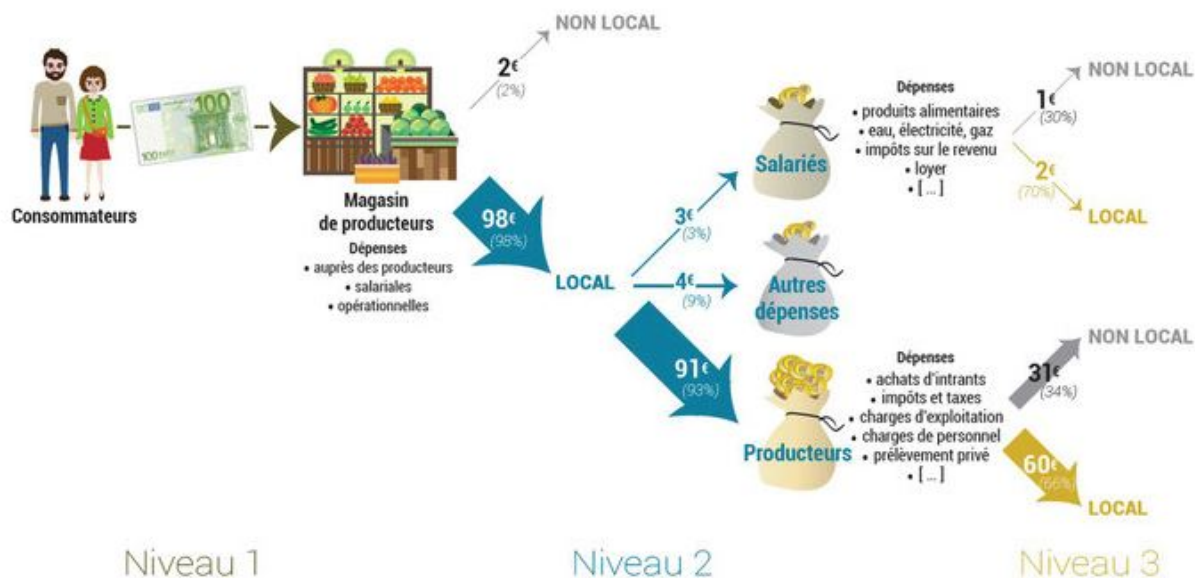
Consommateurs

100

Magasin de producteurs

Dépenses
• auprès des producteurs
• salariales
• opérationnelles

2€
(2%)

NON LOCAL

98€
(98%)

LOCAL

3€
(3%)

4€
(9%)

91€
(93%)

Salariés

Autres dépenses

Producteurs

Dépenses
• produits alimentaires
• eau, électricité, gaz
• impôts sur le revenu
• loyer
• [...]

1€
(30%)

NON LOCAL

2€
(70%)

LOCAL

Dépenses
• achats d'intrants
• impôts et taxes
• charges d'exploitation
• charges de personnel
• prélèvement privé
• [...]

31€
(34%)

NON LOCAL

60€
(66%)

LOCAL

Niveau 1

Niveau 2

Niveau 3